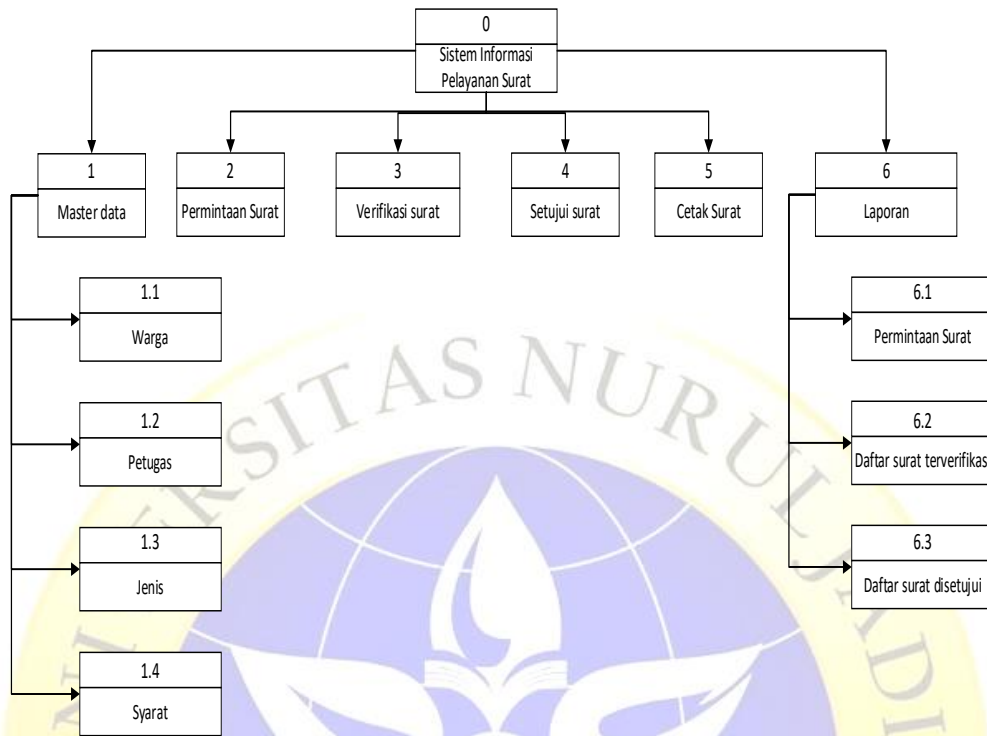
0
Sistem Informasi Pelayanan Surat

1
Master data

2
Permintaan Surat

3
Verifikasi surat

4
Setujui surat

5
Cetak Surat

6
Laporan

1.1
Warga

1.2
Petugas

1.3
Jenis

1.4
Syarat

6.1
Permintaan Surat

6.2
Daftar surat terverifikas

6.3
Daftar surat disetujui

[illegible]SITAS NURU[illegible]